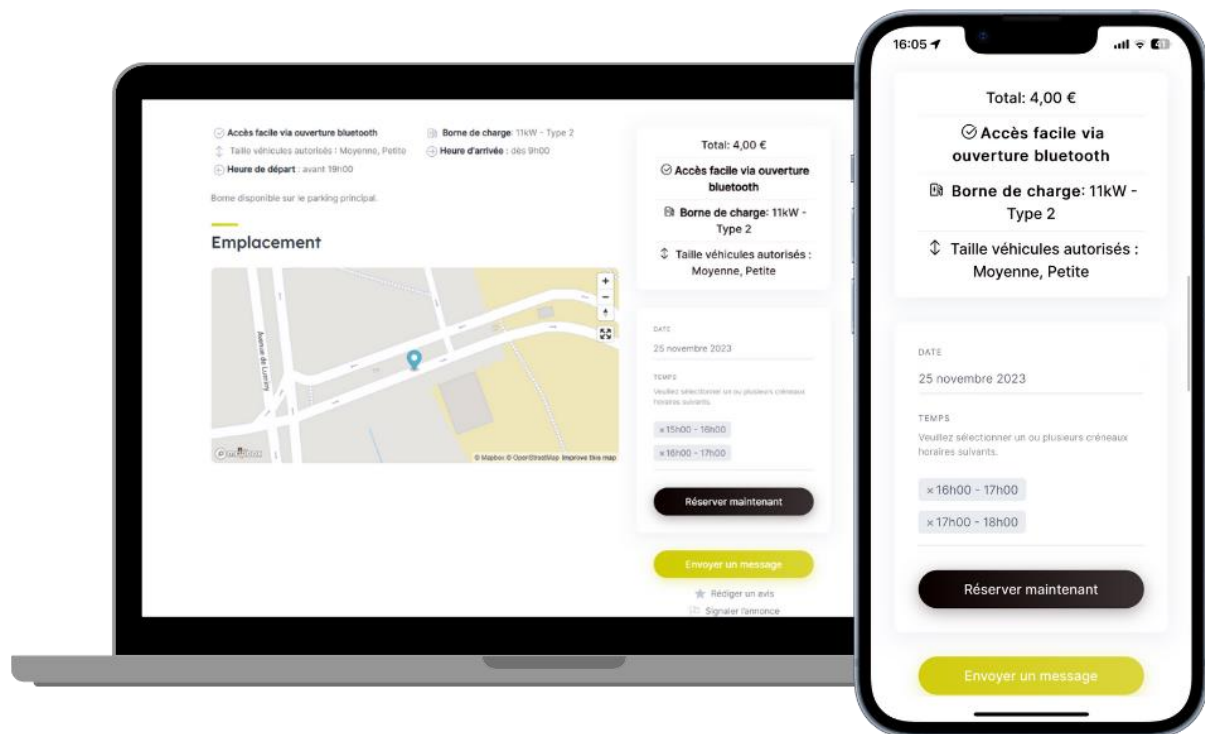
Accès facile via ouverture bluetooth
Borne de charge: 11kW - Type 2
Taille véhicules autorisés : Moyenne, Petite
Heure d'arrivée : dès 9h00
Heure de départ : avant 19h00

Borne disponible sur le parking principal.

Emplacement

Avenue de Luminy

© Mapbox © OpenStreetMap Improve this map

Total: 4,00 €
Accès facile via ouverture bluetooth
Borne de charge: 11kW - Type 2
Taille véhicules autorisés : Moyenne, Petite

DATE
25 novembre 2023
TEMPS
Veuillez sélectionner un ou plusieurs créneaux horaires suivants.
× 15h00 - 16h00
× 16h00 - 17h00

Réserver maintenant

Envoyer un message
Rédiger un avis
Signaler l'annonce

16:05

Total: 4,00 €
Accès facile via ouverture bluetooth
Borne de charge: 11kW - Type 2
Taille véhicules autorisés : Moyenne, Petite

DATE
25 novembre 2023
TEMPS
Veuillez sélectionner un ou plusieurs créneaux horaires suivants.
× 16h00 - 17h00
× 17h00 - 18h00

Réserver maintenant

Envoyer un message